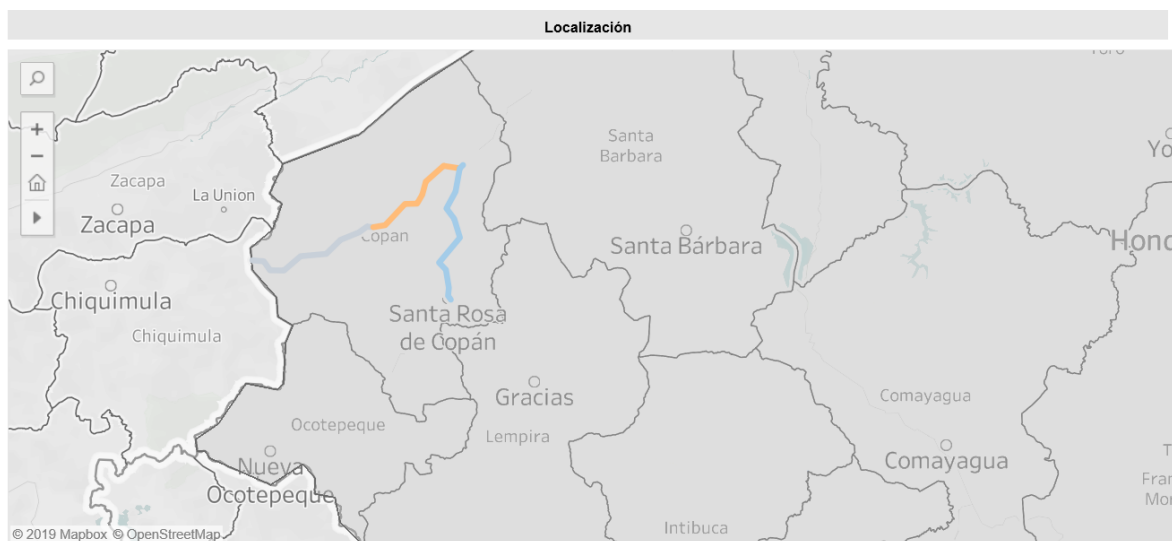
Localización

+
−

Zacapa
La Union
Zacapa
Chiquimula
Chiquimula
Copan
Santa Rosa de Copán
Santa Barbara
Santa Bárbara
Gracias
Lempira
Ocotepeque
Nueva Ocotepeque
Comayagua
Comayagua
Intibuca
Yo
Hon
Yoro
T
Fran
Mor

© 2019 Mapbox © OpenStreetMap